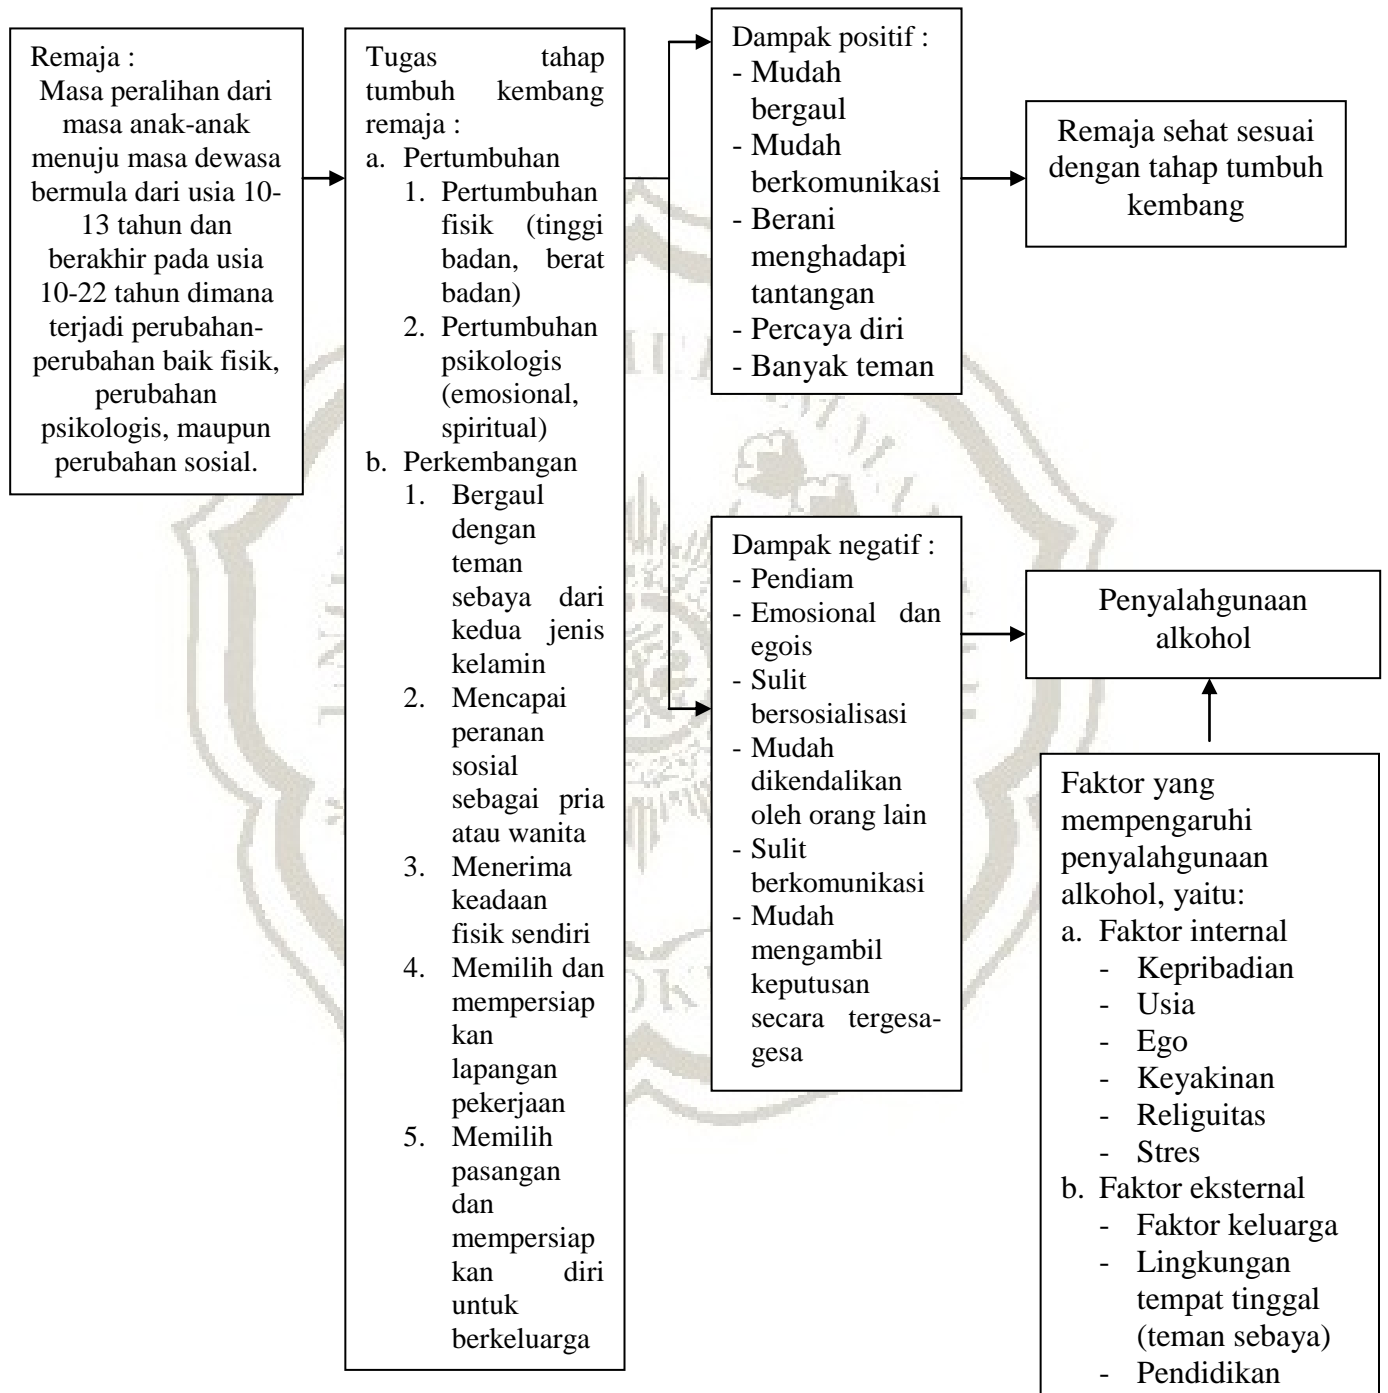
Remaja :
Masa peralihan dari masa anak-anak menuju masa dewasa bermula dari usia 10-13 tahun dan berakhir pada usia 10-22 tahun dimana terjadi perubahan-perubahan baik fisik, perubahan psikologis, maupun perubahan sosial.

Tugas tahap tumbuh kembang remaja :
a. Pertumbuhan
1. Pertumbuhan fisik (tinggi badan, berat badan)
2. Pertumbuhan psikologis (emosional, spiritual)
b. Perkembangan
1. Bergaul dengan teman sebaya dari kedua jenis kelamin
2. Mencapai peranan sosial sebagai pria atau wanita
3. Menerima keadaan fisik sendiri
4. Memilih dan mempersiap kan lapangan pekerjaan
5. Memilih pasangan dan mempersiap kan diri untuk berkeluarga

Dampak positif :
- Mudah bergaul
- Mudah berkomunikasi
- Berani menghadapi tantangan
- Percaya diri
- Banyak teman

Remaja sehat sesuai dengan tahap tumbuh kembang

Dampak negatif :
- Pendiam
- Emosional dan egois
- Sulit bersosialisasi
- Mudah dikendalikan oleh orang lain
- Sulit berkomunikasi
- Mudah mengambil keputusan secara tergesa-gesa

Penyalahgunaan alkohol

Faktor yang mempengaruhi penyalahgunaan alkohol, yaitu:
a. Faktor internal
- Kepribadian
- Usia
- Ego
- Keyakinan
- Religuitas
- Stres
b. Faktor eksternal
- Faktor keluarga
- Lingkungan tempat tinggal (teman sebaya)
- Pendidikan